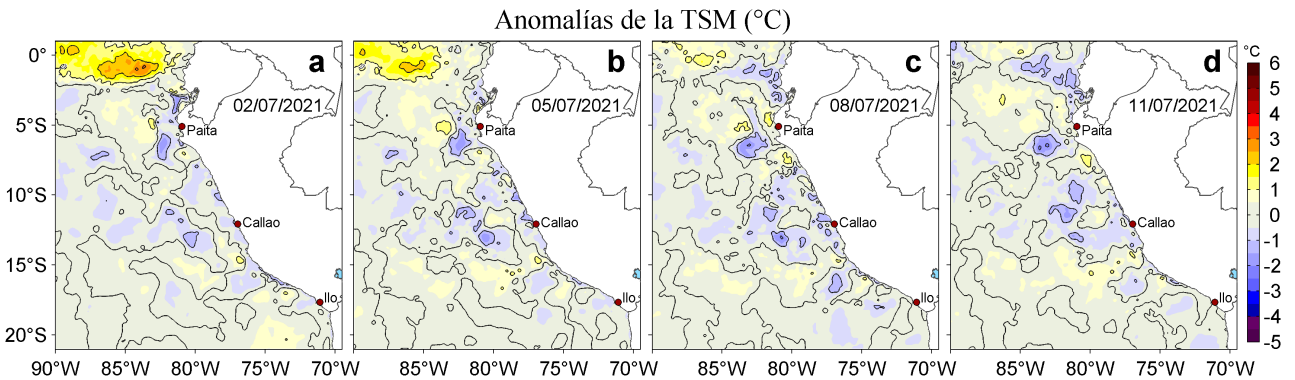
Anomalías de la TSM (°C)

a
02/07/2021
Paita
Callao
Ilo

b
05/07/2021
Paita
Callao
Ilo

c
08/07/2021
Paita
Callao
Ilo

d
11/07/2021
Paita
Callao
Ilo

0°
5°S
10°S
15°S
20°S

90°W 85°W 80°W 75°W 70°W 85°W 80°W 75°W 70°W 85°W 80°W 75°W 70°W 85°W 80°W 75°W 70°W

°C
6
5
4
3
2
1
0
-1
-2
-3
-4
-5